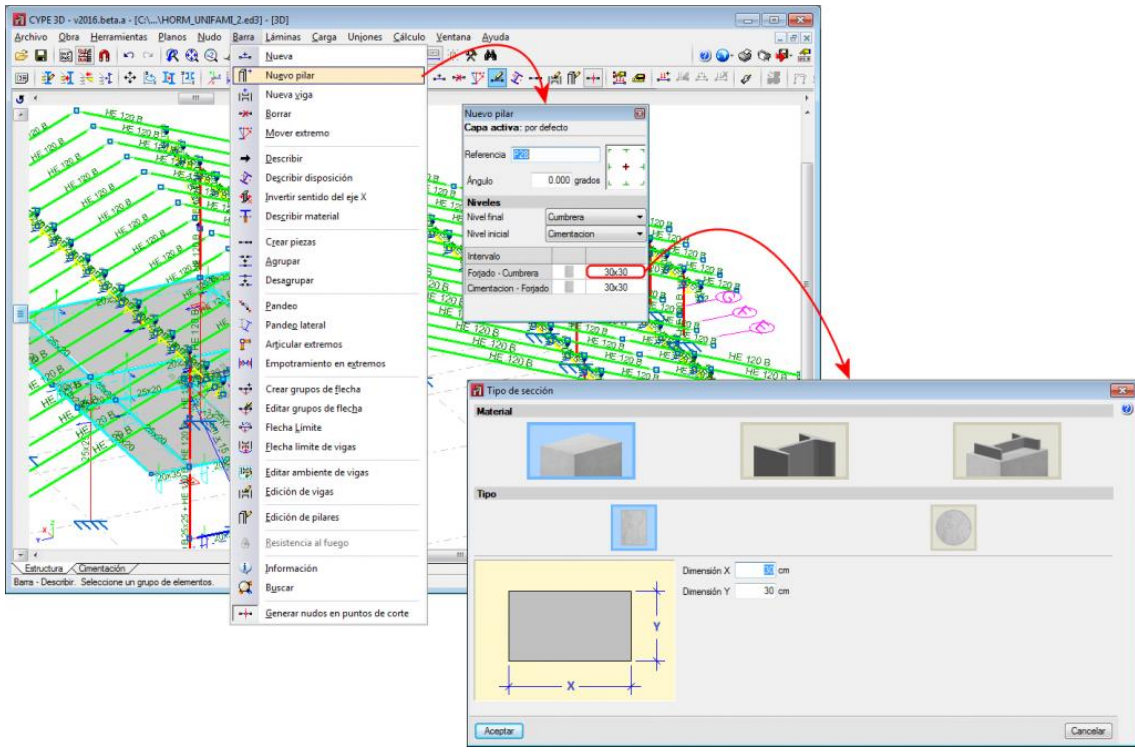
CYPE 3D - v2016.beta.a - [C:\...\HORM_UNIFAMI_2.ed3] - [3D]

Archivo Obra Herramientas Planos Nudo Barra Láminas Carga Uniones Cálculo Ventana Ayuda

Nueva
Nuevo pilar
Nueva viga
Borrar
Mover extremo
Describir
Describir disposición
Invertir sentido del eje X
Describir material
Crear piezas
Agrupar
Desagrupar
Pandeo
Pandeo lateral
Articular extremos
Empotramiento en extremos
Crear grupos de flecha
Editar grupos de flecha
Flecha Límite
Flecha límite de vigas
Editar ambiente de vigas
Edición de vigas
Edición de pilares
Resistencia al fuego
Información
Buscar
Generar nudos en puntos de corte

Nuevo pilar
Capa activa: por defecto
Referencia P20
Ángulo 0.000 grados
Niveles
Nivel final Cumbrera
Nivel inicial Cimentacion
Intervalo
| Forjado - Cumbrera | 30x30 |
| Cimentacion - Forjado | 30x30 |

HE 120 B
HE 120 B
HE 120 B
HE 120 B
HE 120 B
HE 120 B
HE 120 B
HE 120 B
HE 120 B
HE 120 B
25x25

Estructura Cimentación
Barra - Describir. Seleccione un grupo de elementos.

Tipo de sección
Material
Tipo
Dimensión X 30 cm
Dimensión Y 30 cm
Y
X
Aceptar
Cancelar